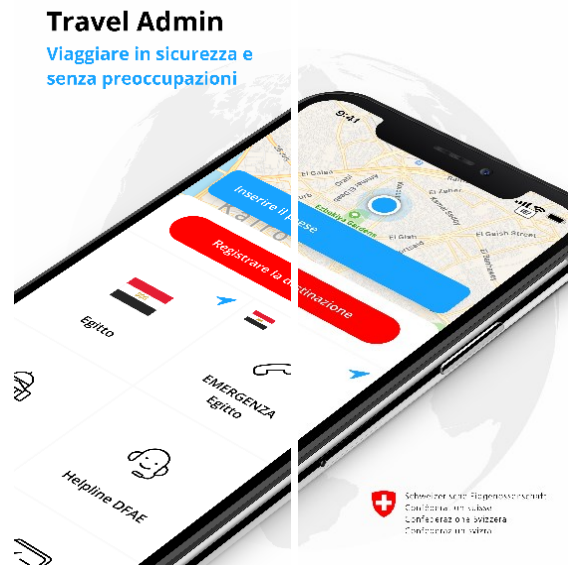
Travel Admin

Viaggiare in sicurezza e senza preoccupazioni

9:41

Inserire il paese

Registrare la destinazione

Egitto

EMERGENZA Egitto

Helpline DFAE

Schweizerische Eidgenossenschaft
Confédération suisse
Confederazione Svizzera
Confederaziun svizra